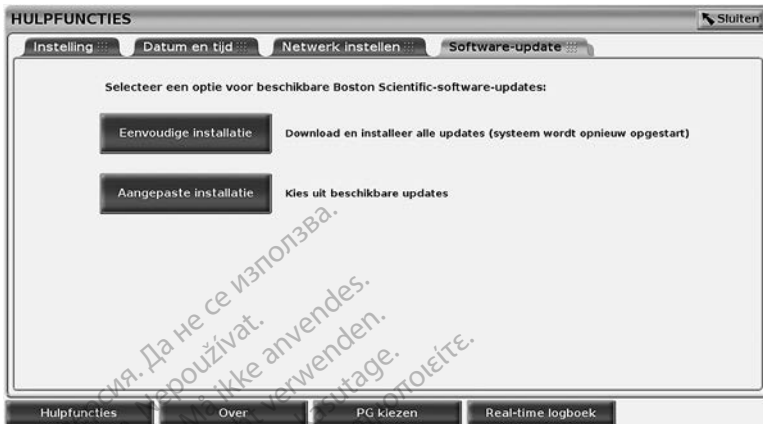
HULPFUNCTIES

Sluiten

Instelling

Datum en tijd

Netwerk instellen

Software-update

Selecteer een optie voor beschikbare Boston Scientific-software-updates:

Eenvoudige installatie

Download en installeer alle updates (systeem wordt opnieuw opgestart)

Aangepaste installatie

Kies uit beschikbare updates

Версия. Да не се използва.
Nepoužívat.
Må ikke anvendes.
Nicht verwenden.
Outage.
Μην το χρησιμοποιείτε.

Hulpfuncties

Over

PG kiezen

Real-time logboek